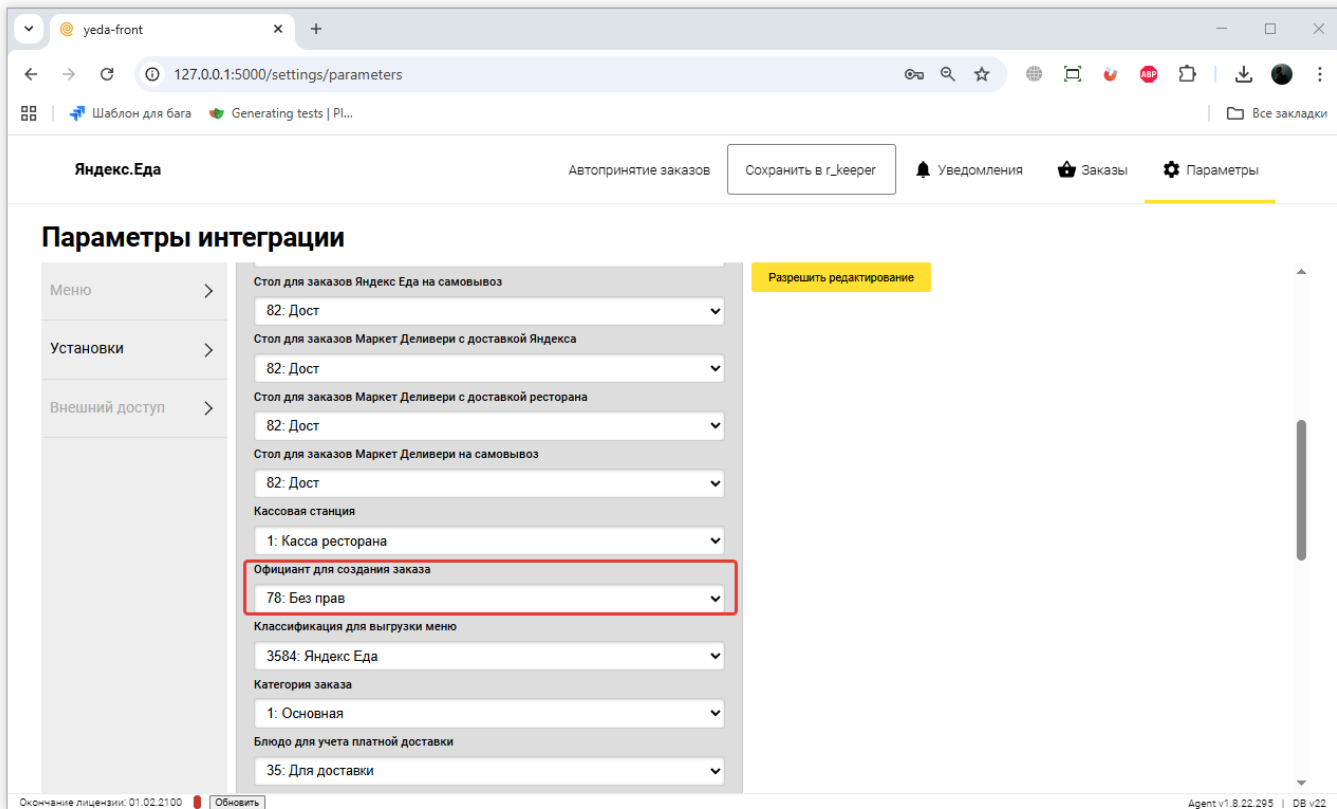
yeda-front

127.0.0.1:5000/settings/parameters

Шаблон для бага
Generating tests | Pl...
Все закладки

Яндекс.Еда

Автопринятие заказов
Сохранить в r_keeper
Уведомления
Заказы
Параметры

Параметры интеграции

Меню
Установки
Внешний доступ

Стол для заказов Яндекс Еда на самовывоз
82: Дост
Стол для заказов Маркет Деливери с доставкой Яндекса
82: Дост
Стол для заказов Маркет Деливери с доставкой ресторана
82: Дост
Стол для заказов Маркет Деливери на самовывоз
82: Дост
Кассовая станция
1: Касса ресторана
Официант для создания заказа
78: Без прав
Классификация для выгрузки меню
3584: Яндекс Еда
Категория заказа
1: Основная
Блюдо для учета платной доставки
35: Для доставки

Разрешить редактирование

Окончание лицензии: 01.02.2100
Обновить
Agent v1.8.22.295 | DB v22